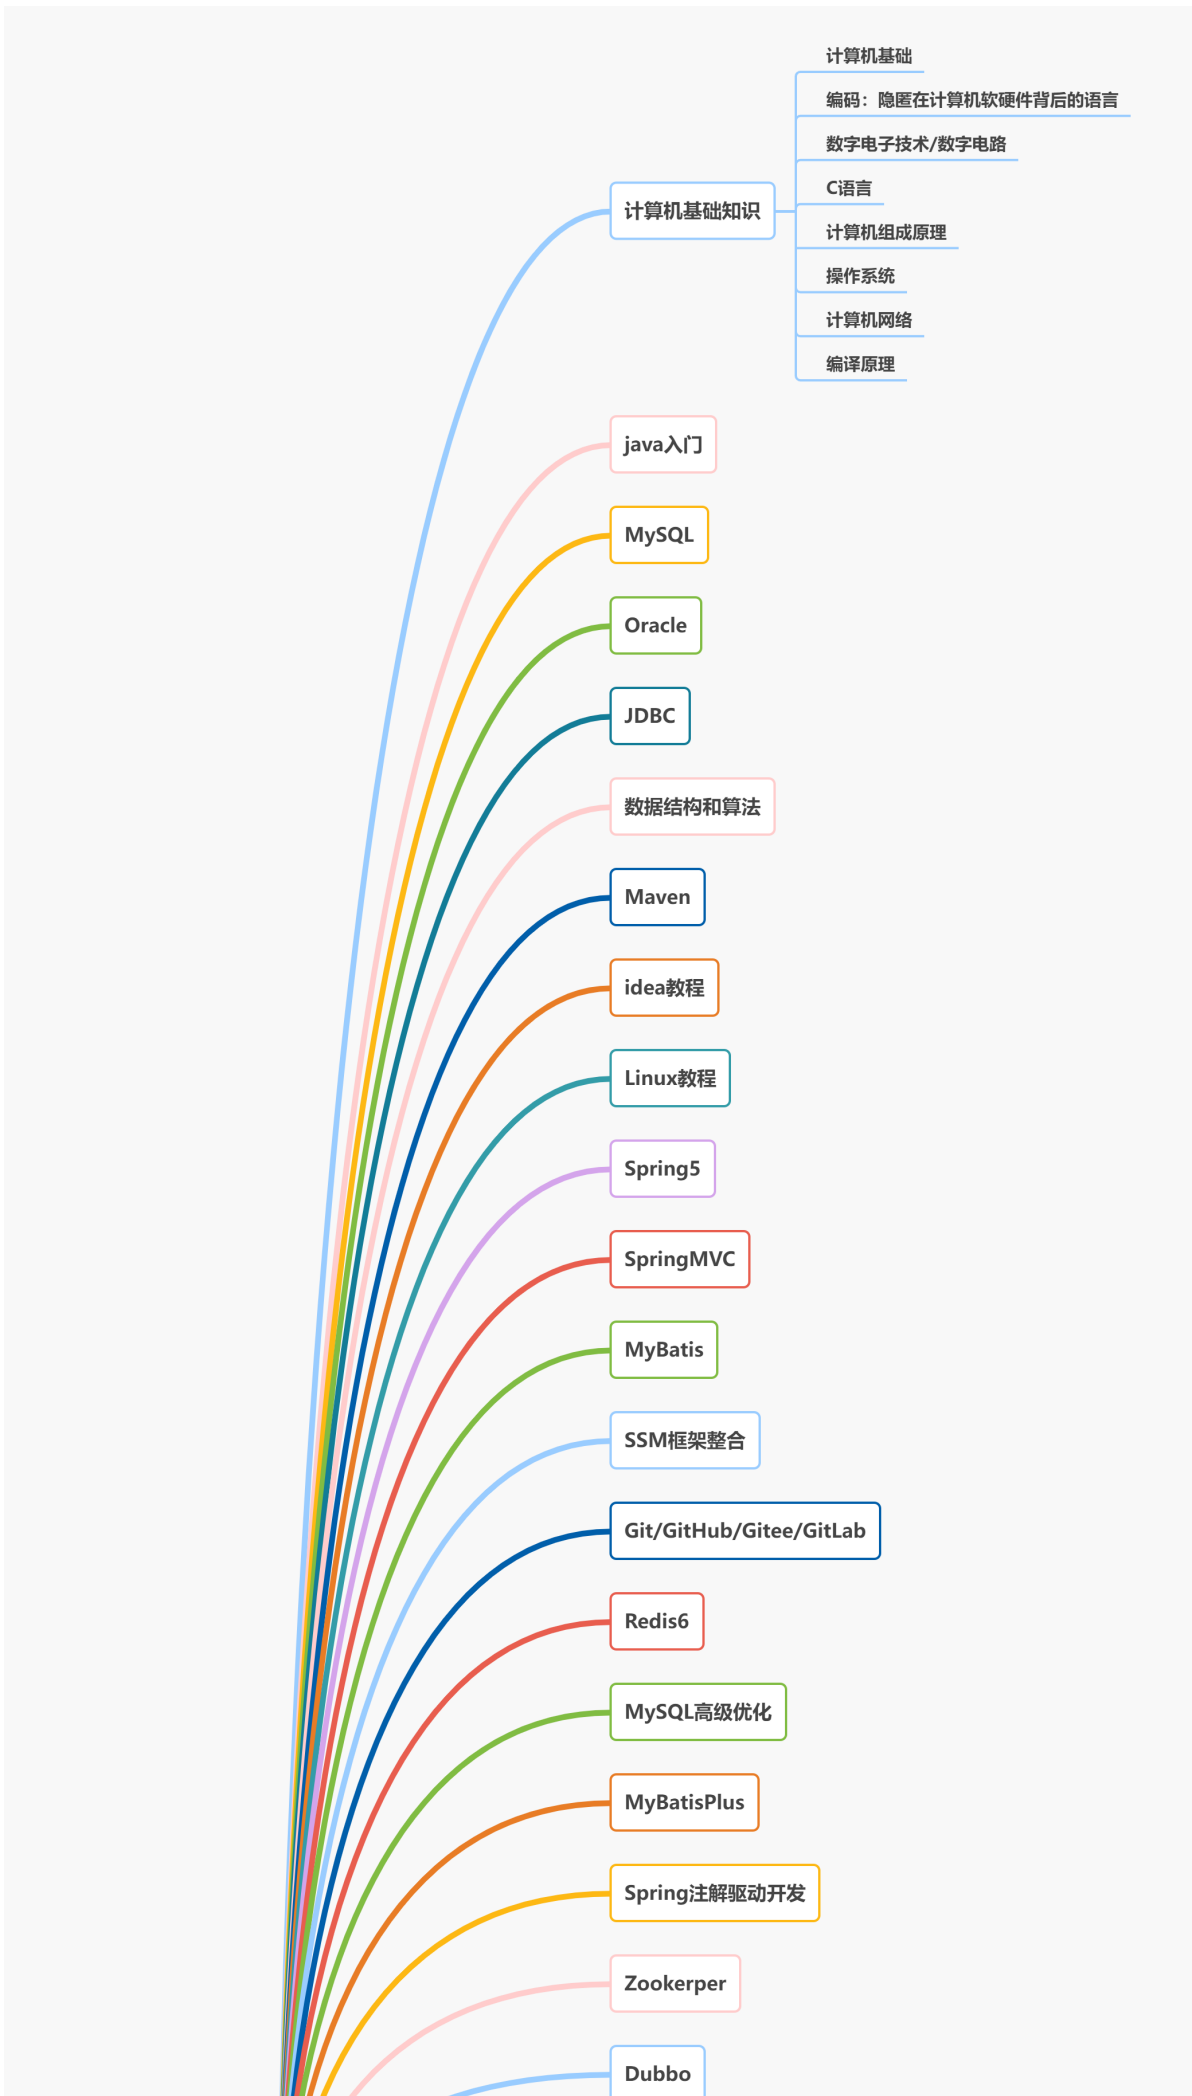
计算机基础知识

计算机基础

编码：隐匿在计算机软硬件背后的语言

数字电子技术/数字电路

C语言

计算机组成原理

操作系统

计算机网络

编译原理

java入门

MySQL

Oracle

JDBC

数据结构和算法

Maven

idea教程

Linux教程

Spring5

SpringMVC

MyBatis

SSM框架整合

Git/GitHub/Gitee/GitLab

Redis6

MySQL高级优化

MyBatisPlus

Spring注解驱动开发

Zookerper

Dubbo